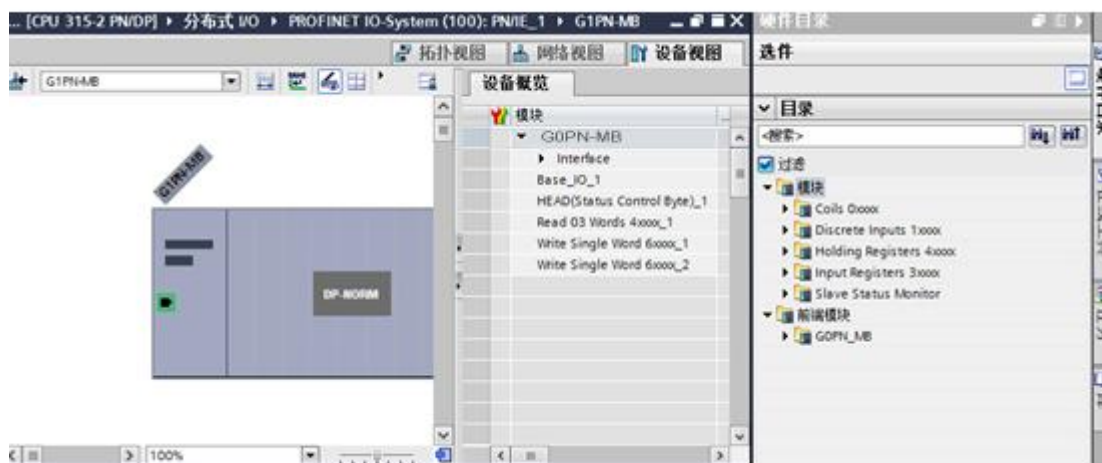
... [CPU 315-2 PN/DP] ▸ 分布式 I/O ▸ PROFINET IO-System (100): PN/IE_1 ▸ G1PN-MB

硬件目录

拓扑视图 网络视图 设备视图

选件

G1PN-MB

设备概览

模块

G0PN-MB

Interface

Base_IO_1

HEAD(Status Control Byte)_1

Read 03 Words 4xxxx_1

Write Single Word 6xxxx_1

Write Single Word 6xxxx_2

G1PN-MB

DP-NORM

目录

<搜索>

过滤

模块

Coils 0xxxx

Discrete Inputs 1xxxx

Holding Registers 4xxxx

Input Registers 3xxxx

Slave Status Monitor

前端模块

G0PN_MB

100%